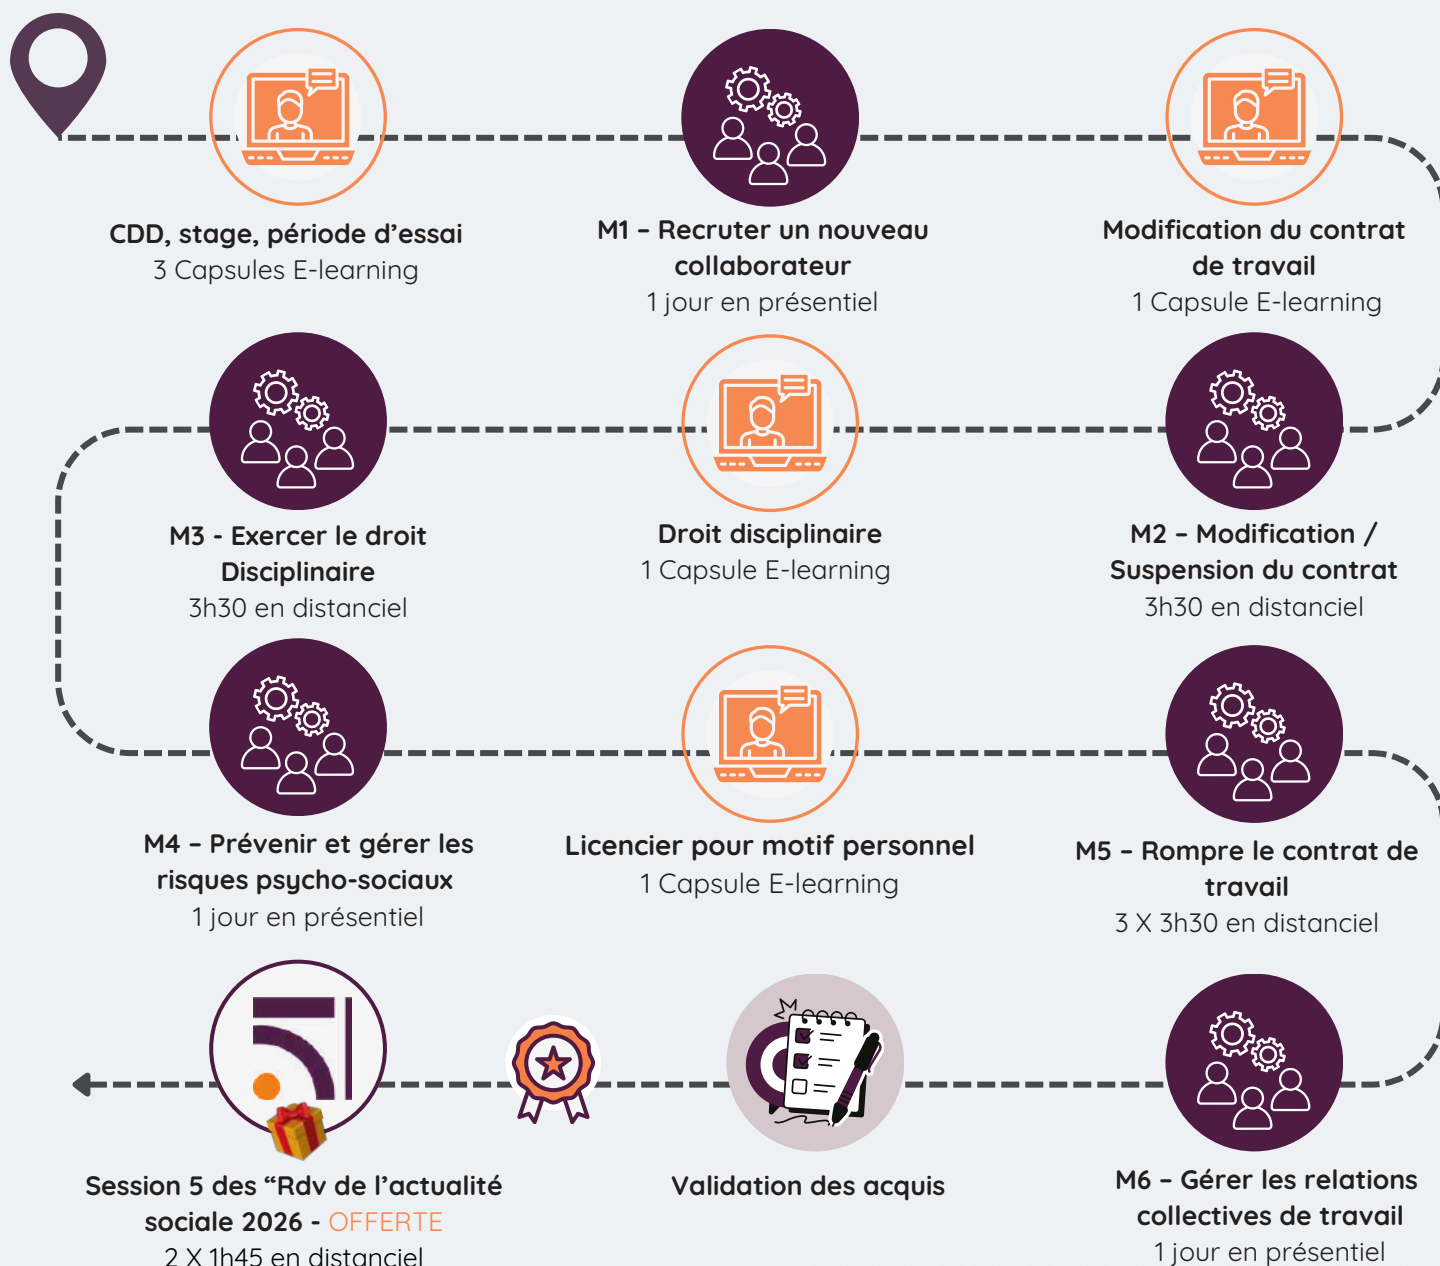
CDD, stage, période d'essai
3 Capsules E-learning

M1 – Recruter un nouveau collaborateur
1 jour en présentiel

Modification du contrat de travail
1 Capsule E-learning

M3 - Exercer le droit Disciplinaire
3h30 en distanciel

Droit disciplinaire
1 Capsule E-learning

M2 – Modification / Suspension du contrat
3h30 en distanciel

M4 – Prévenir et gérer les risques psycho-sociaux
1 jour en présentiel

Licencier pour motif personnel
1 Capsule E-learning

M5 – Rompre le contrat de travail
3 X 3h30 en distanciel

Session 5 des "Rdv de l'actualité sociale 2026 - OFFERTE
2 X 1h45 en distanciel

Validation des acquis

M6 – Gérer les relations collectives de travail
1 jour en présentiel